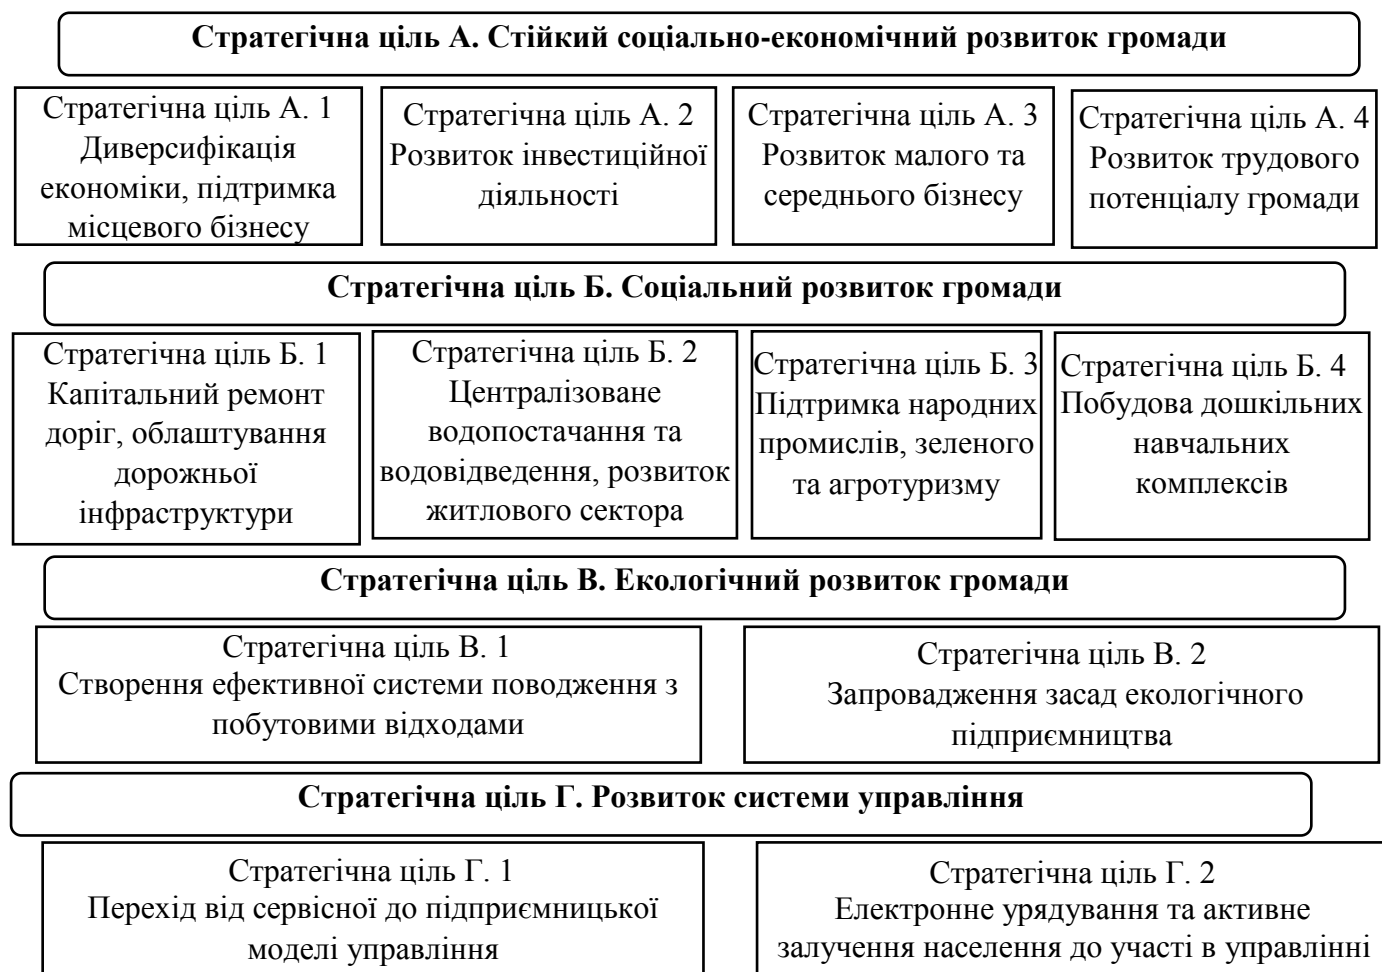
Стратегічна ціль А. Стійкий соціально-економічний розвиток громади

Стратегічна ціль А. 1
Диверсифікація економіки, підтримка місцевого бізнесу

Стратегічна ціль А. 2
Розвиток інвестиційної діяльності

Стратегічна ціль А. 3
Розвиток малого та середнього бізнесу

Стратегічна ціль А. 4
Розвиток трудового потенціалу громади

Стратегічна ціль Б. Соціальний розвиток громади

Стратегічна ціль Б. 1
Капітальний ремонт доріг, облаштування дорожньої інфраструктури

Стратегічна ціль Б. 2
Централізоване водопостачання та водовідведення, розвиток житлового сектора

Стратегічна ціль Б. 3
Підтримка народних промислів, зеленого та агротуризму

Стратегічна ціль Б. 4
Побудова дошкільних навчальних комплексів

Стратегічна ціль В. Екологічний розвиток громади

Стратегічна ціль В. 1
Створення ефективної системи поводження з побутовими відходами

Стратегічна ціль В. 2
Запровадження засад екологічного підприємництва

Стратегічна ціль Г. Розвиток системи управління

Стратегічна ціль Г. 1
Перехід від сервісної до підприємницької моделі управління

Стратегічна ціль Г. 2
Електронне урядування та активне залучення населення до участі в управлінні